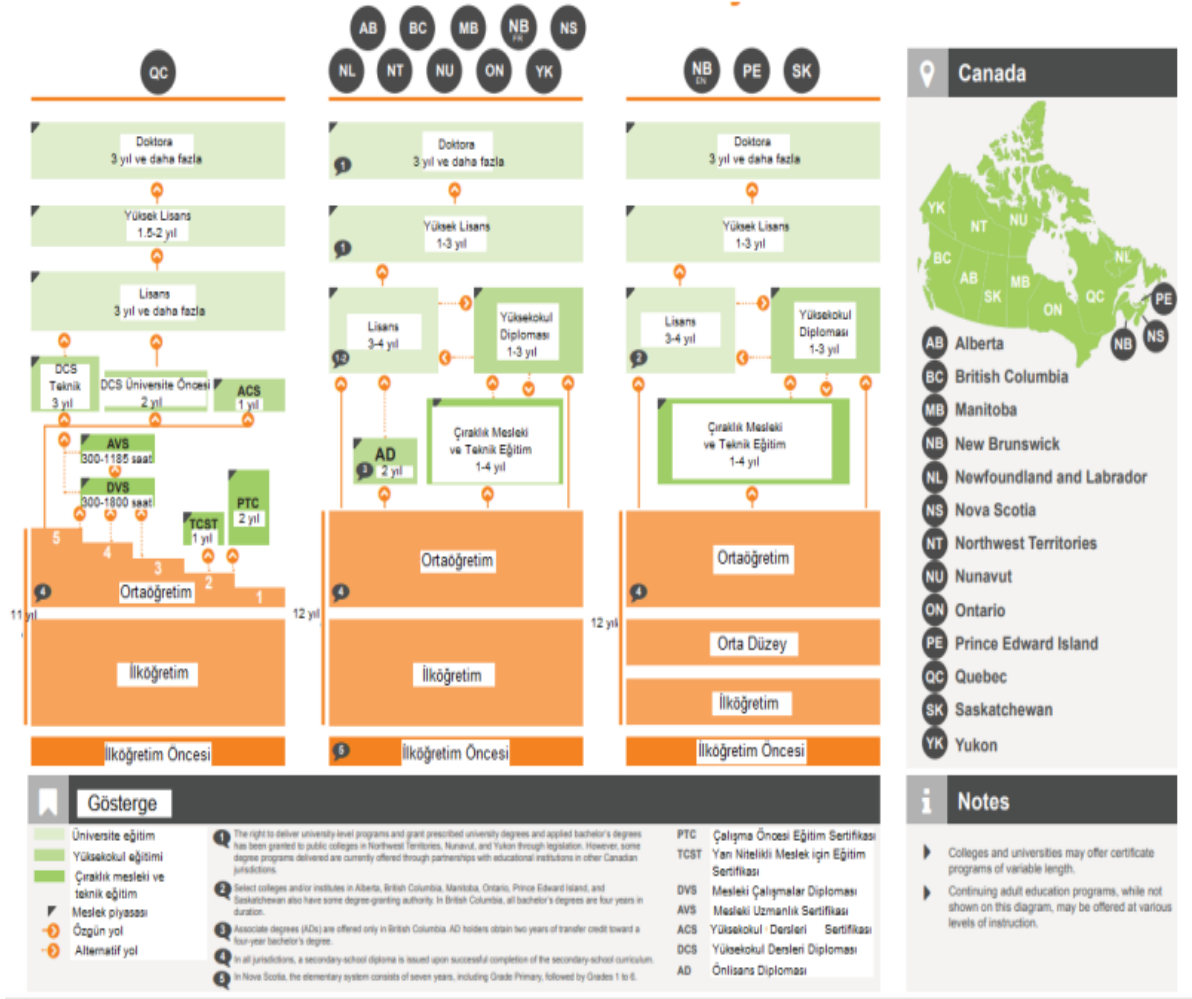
QC

AB BC MB NB FR NS
NL NT NU ON YK

NB EN PE SK

Doktora
3 yıl ve daha fazla

Yüksek Lisans
1.5-2 yıl

Lisans
3 yıl ve daha fazla

DCS Teknik 3 yıl

DCS Üniversite Öncesi 2 yıl

ACS 1 yıl

AVS 300-1185 saat

DVS 300-1800 saat

TCST 1 yıl

PTC 2 yıl

5 4 3 2 1

4 Ortaöğretim

11 yıl

İlköğretim

İlköğretim Öncesi

1 Doktora
3 yıl ve daha fazla

1 Yüksek Lisans
1-3 yıl

Lisans
3-4 yıl
1-2

Yüksekokul Diploması
1-3 yıl

3 AD 2 yıl

Çıraklık Mesleki ve Teknik Eğitim
1-4 yıl

4 Ortaöğretim

12 yıl

İlköğretim

5 İlköğretim Öncesi

Doktora
3 yıl ve daha fazla

Yüksek Lisans
1-3 yıl

2 Lisans
3-4 yıl

Yüksekokul Diploması
1-3 yıl

Çıraklık Mesleki ve Teknik Eğitim
1-4 yıl

4 Ortaöğretim

12 yıl

Orta Düzey

İlköğretim

İlköğretim Öncesi

Canada

YK NT NU BC AB SK MB ON QC NL PE NB NS

AB Alberta
BC British Columbia
MB Manitoba
NB New Brunswick
NL Newfoundland and Labrador
NS Nova Scotia
NT Northwest Territories
NU Nunavut
ON Ontario
PE Prince Edward Island
QC Quebec
SK Saskatchewan
YK Yukon

Gösterge

Üniversite eğitimi
Yüksekokul eğitimi
Çıraklık mesleki ve teknik eğitim
Meslek piyasası
Özgün yol
Alternatif yol

1 The right to deliver university-level programs and grant prescribed university degrees and applied bachelor's degrees has been granted to public colleges in Northwest Territories, Nunavut, and Yukon through legislation. However, some degree programs delivered are currently offered through partnerships with educational institutions in other Canadian jurisdictions.

2 Select colleges and/or institutes in Alberta, British Columbia, Manitoba, Ontario, Prince Edward Island, and Saskatchewan also have some degree-granting authority. In British Columbia, all bachelor's degrees are four years in duration.

3 Associate degrees (ADs) are offered only in British Columbia. AD holders obtain two years of transfer credit toward a four-year bachelor's degree.

4 In all jurisdictions, a secondary-school diploma is issued upon successful completion of the secondary-school curriculum.

5 In Nova Scotia, the elementary system consists of seven years, including Grade Primary, followed by Grades 1 to 6.

PTC Çalışma Öncesi Eğitim Sertifikası
TCST Yarı Nitelikli Meslek için Eğitim Sertifikası
DVS Mesleki Çalışmalar Diploması
AVS Mesleki Uzmanlık Sertifikası
ACS Yüksekokul Dersleri Sertifikası
DCS Yüksekokul Dersleri Diploması
AD Önlisans Diploması

Notes

Colleges and universities may offer certificate programs of variable length.

Continuing adult education programs, while not shown on this diagram, may be offered at various levels of instruction.